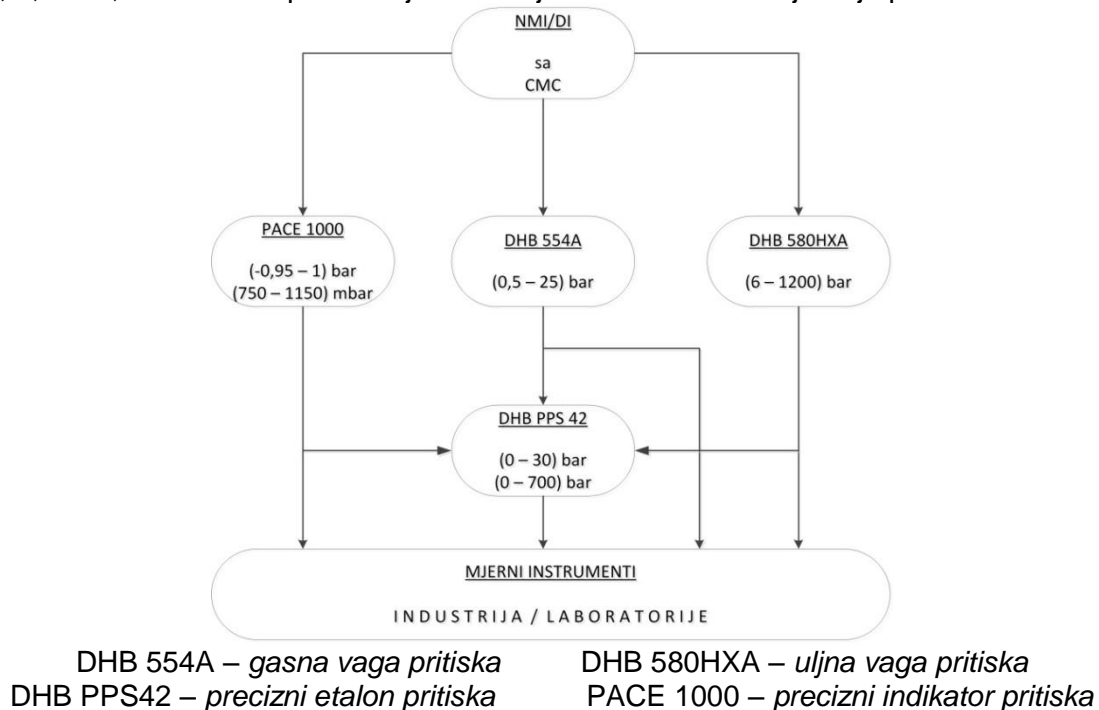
NMI/DI

sa
CMC

PACE 1000

(-0,95 – 1) bar
(750 – 1150) mbar

DHB 554A

(0,5 – 25) bar

DHB 580HXA

(6 – 1200) bar

DHB PPS 42

(0 – 30) bar
(0 – 700) bar

MJERNI INSTRUMENTI

INDUSTRIJA / LABORATORIJE

DHB 554A – gasna vaga pritiska
DHB 580HXA – uljna vaga pritiska
DHB PPS42 – precizni etalon pritiska
PACE 1000 – precizni indikator pritiska